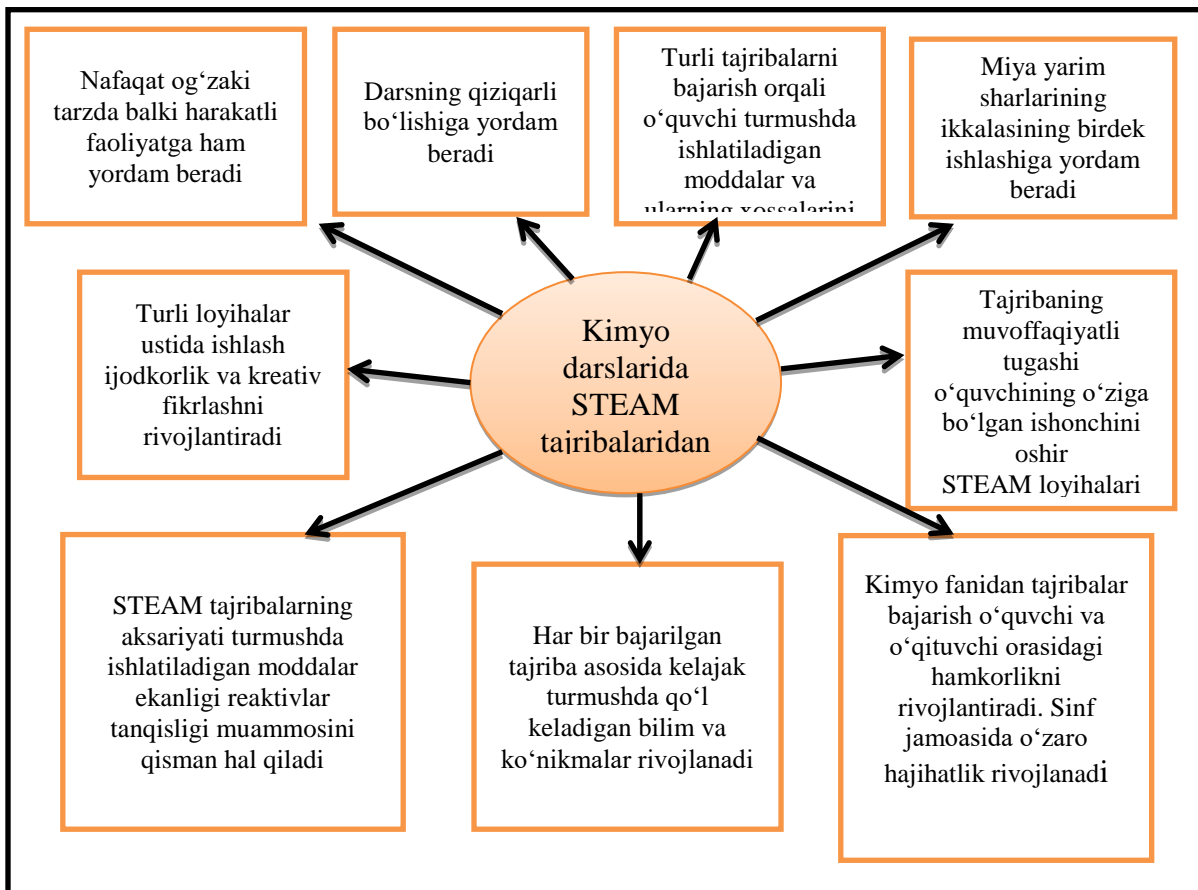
Nafaqat og‘zaki tarzda balki harakatli faoliyatga ham yordam beradi

Darsning qiziqarli bo‘lishiga yordam beradi

Turli tajribalarni bajarish orqali o‘quvchi turmushda ishlatiladigan moddalar va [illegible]

Miya yarim sharlarining ikkalasining birdek ishlashiga yordam beradi

Turli loyihalar ustida ishlash ijodkorlik va kreativ fikrlashni rivojlantiradi

Kimyo darslarida STEAM tajribalaridan

Tajribaning muvoffaqiyatli tugashi o‘quvchining o‘ziga bo‘lgan ishonchini oshir STEAM loyihalari

STEAM tajribalarning aksariyati turmushda ishlatiladigan moddalar ekanligi reaktivlar tanqisligi muammosini qisman hal qiladi

Har bir bajarilgan tajriba asosida kelajak turmushda qo‘l keladigan bilim va ko‘nikmalar rivojlanadi

Kimyo fanidan tajribalar bajarish o‘quvchi va o‘qituvchi orasidagi hamkorlikni rivojlantiradi. Sinf jamoasida o‘zaro hajihatlik rivojlanadi